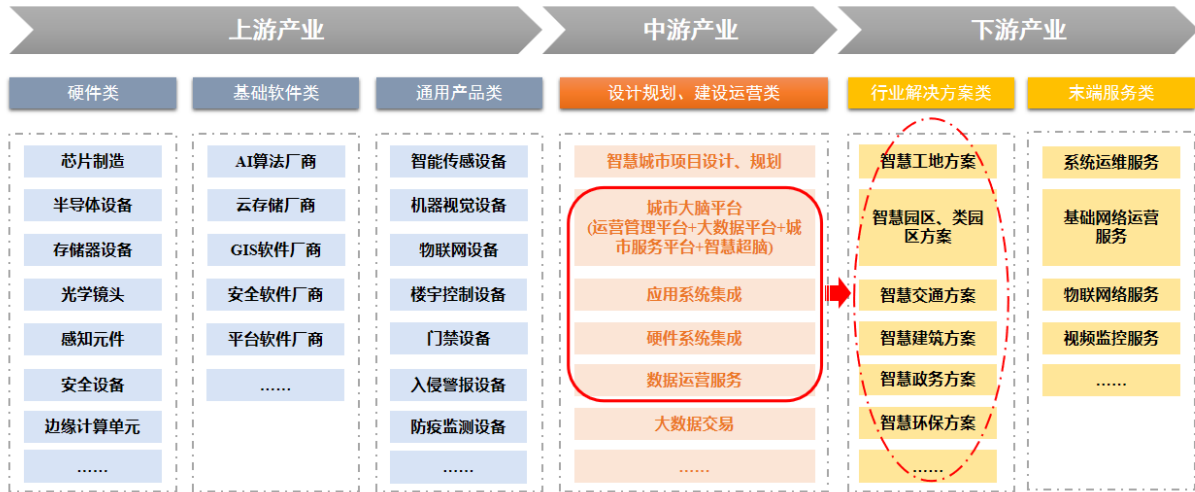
上游产业

中游产业

下游产业

硬件类

芯片制造

半导体设备

存储器设备

光学镜头

感知元件

安全设备

边缘计算单元

……

基础软件类

AI算法厂商

云存储厂商

GIS软件厂商

安全软件厂商

平台软件厂商

……

通用产品类

智能传感设备

机器视觉设备

物联网设备

楼宇控制设备

门禁设备

入侵警报设备

防疫监测设备

……

设计规划、建设运营类

智慧城市项目设计、规划

城市大脑平台
(运营管理平台+大数据平台+城市服务平台+智慧超脑)

应用系统集成

硬件系统集成

数据运营服务

大数据交易

……

行业解决方案类

智慧工地方案

智慧园区、类园区方案

智慧交通方案

智慧建筑方案

智慧政务方案

智慧环保方案

……

末端服务类

系统运维服务

基础网络运营服务

物联网络服务

视频监控服务

……